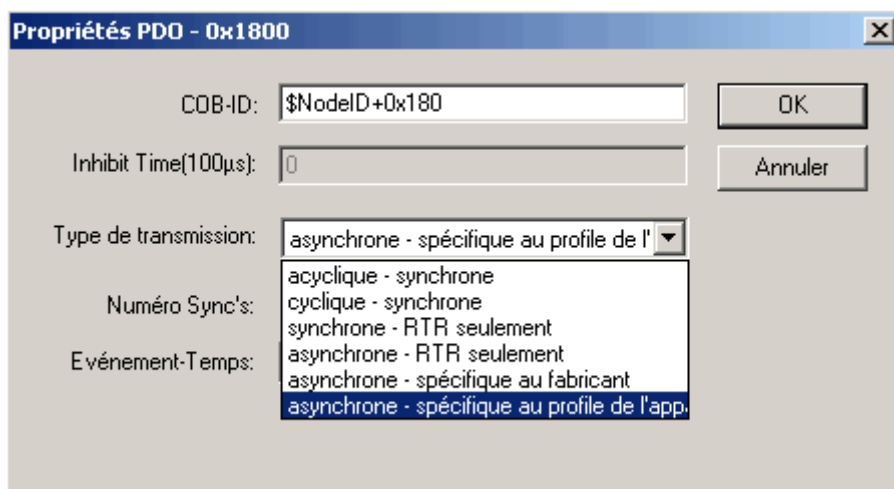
Propriétés PDO - 0x1800

COB-ID: $NodeID+0x180

OK

Inhibit Time(100µs): 0

Annuler

Type de transmission: asynchrone - spécifique au profile de l'

acyclique - synchrone
cyclique - synchrone
synchrone - RTR seulement
asynchrone - RTR seulement
asynchrone - spécifique au fabricant
asynchrone - spécifique au profile de l'app

Numéro Sync's:

Evénement-Temps: